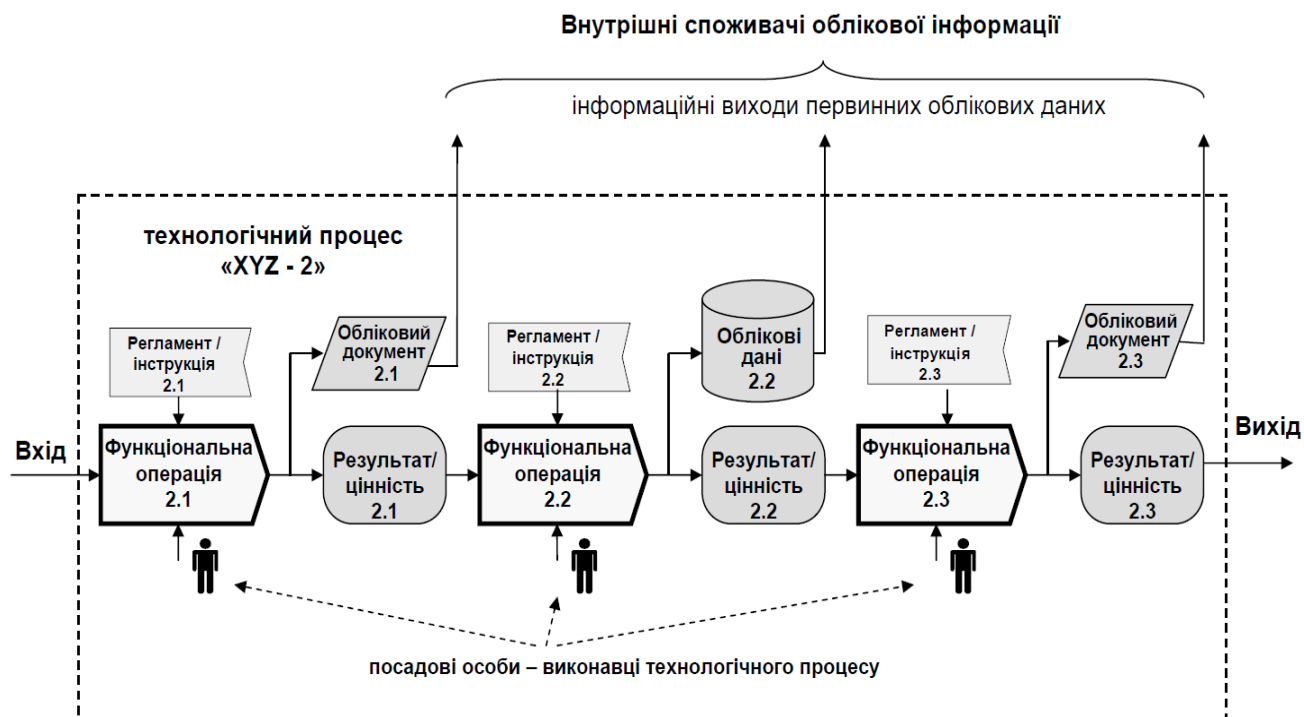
Внутрішні споживачі облікової інформації

інформаційні виходи первинних облікових даних

технологічний процес «XYZ - 2»

Регламент / інструкція 2.1

Обліковий документ 2.1

Регламент / інструкція 2.2

Облікові дані 2.2

Регламент / інструкція 2.3

Обліковий документ 2.3

Вхід

Функціональна операція 2.1

Результат/ цінність 2.1

Функціональна операція 2.2

Результат/ цінність 2.2

Функціональна операція 2.3

Результат/ цінність 2.3

Вихід

посадові особи – виконавці технологічного процесу